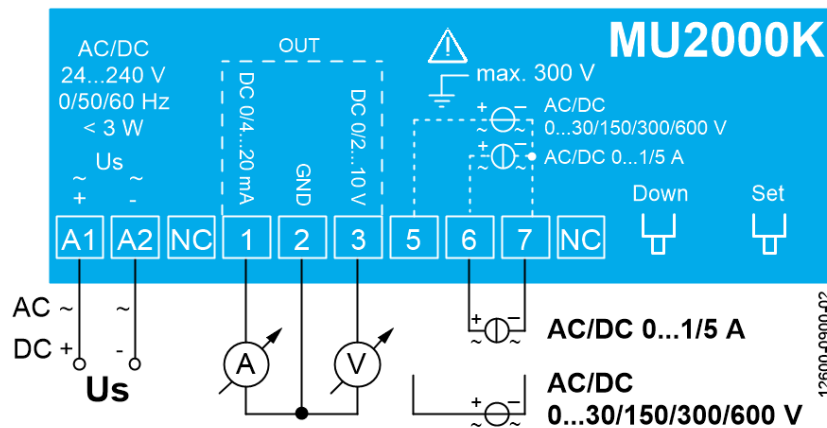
MU2000K

AC/DC
24...240 V
0/50/60 Hz
< 3 W

Us
~ ~
+ -

OUT

DC 0/4...20 mA
GND
DC 0/2...10 V

max. 300 V

+ −
~ ~
AC/DC
0...30/150/300/600 V

+ −
~ ~
AC/DC 0...1/5 A

Down
Set

A1 A2 NC 1 2 3 5 6 7 NC

AC ~
DC +
~
-
Us

A
V

+ −
~ ~
AC/DC 0...1/5 A

+ −
~ ~
AC/DC
0...30/150/300/600 V

12600-0900-02